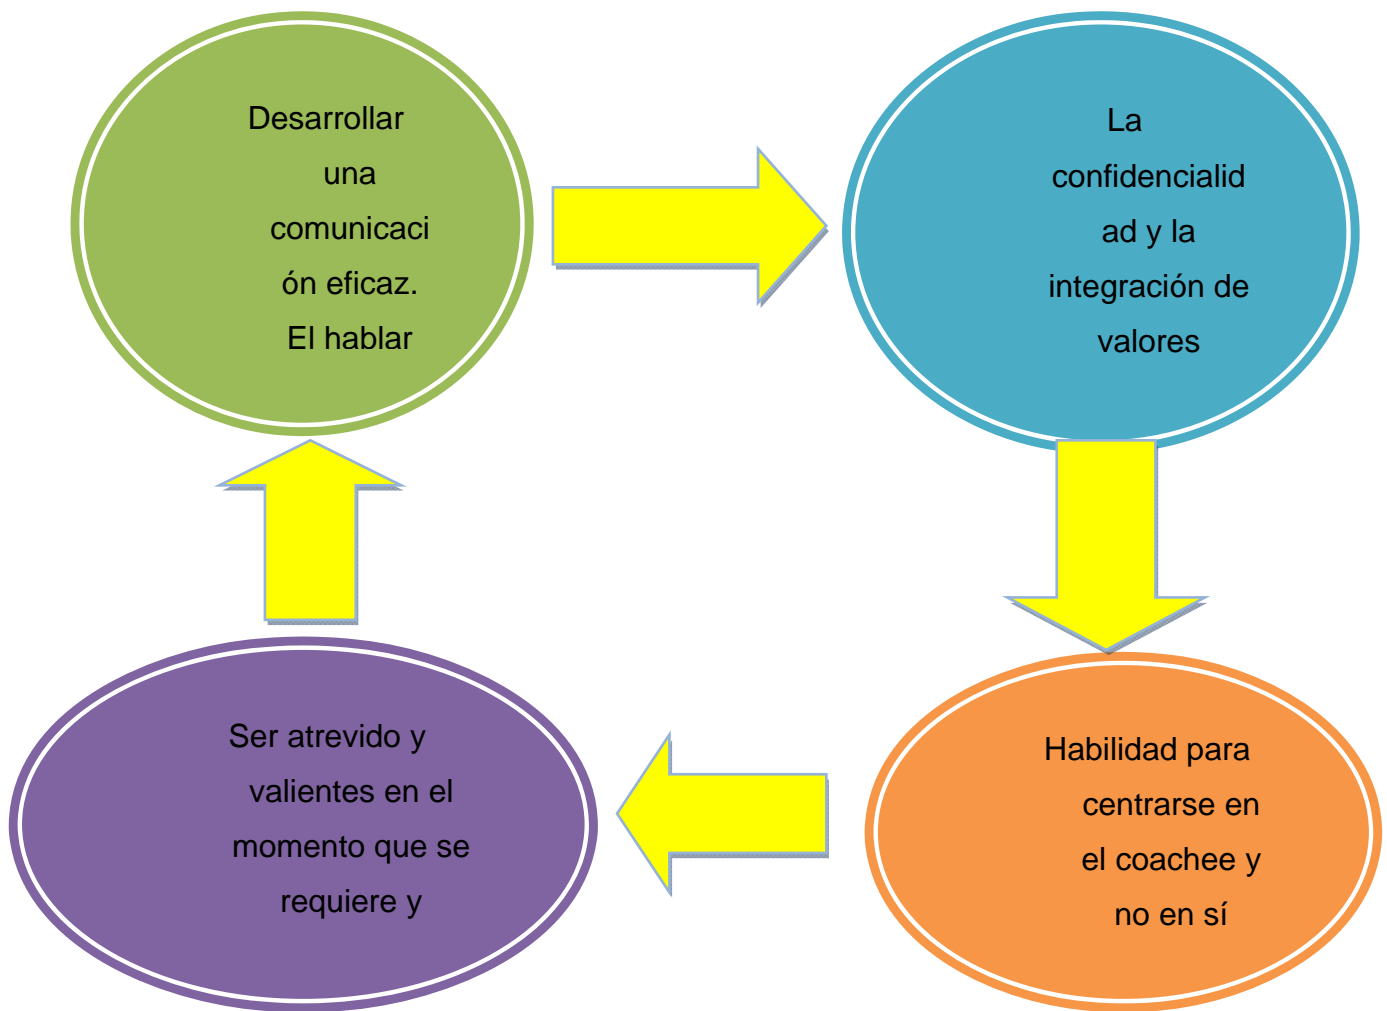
Desarrollar una comunicación eficaz. El hablar

La confidencialidad y la integración de valores

Habilidad para centrarse en el coachee y no en sí

Ser atrevido y valientes en el momento que se requiere y